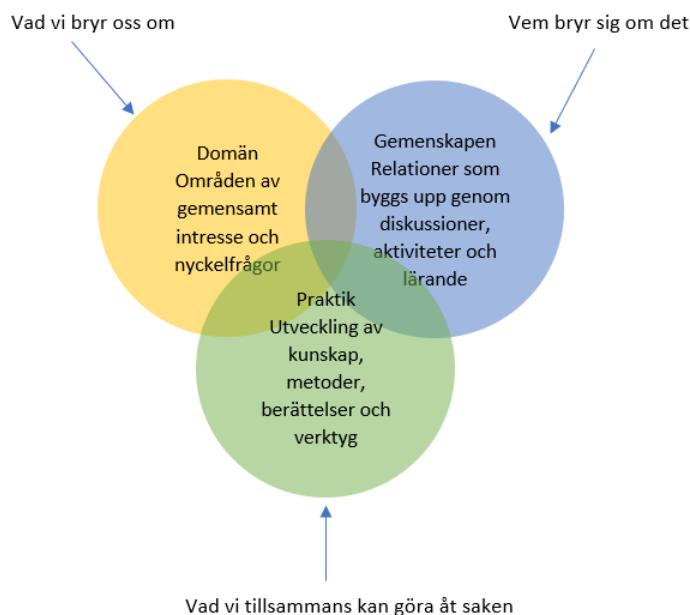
Vad vi bryr oss om

Vem bryr sig om det

Domän
Områden av gemensamt intresse och nyckelfrågor

Gemenskapen
Relationer som byggs upp genom diskussioner, aktiviteter och lärande

Praktik
Utveckling av kunskap, metoder, berättelser och verktyg

Vad vi tillsammans kan göra åt saken